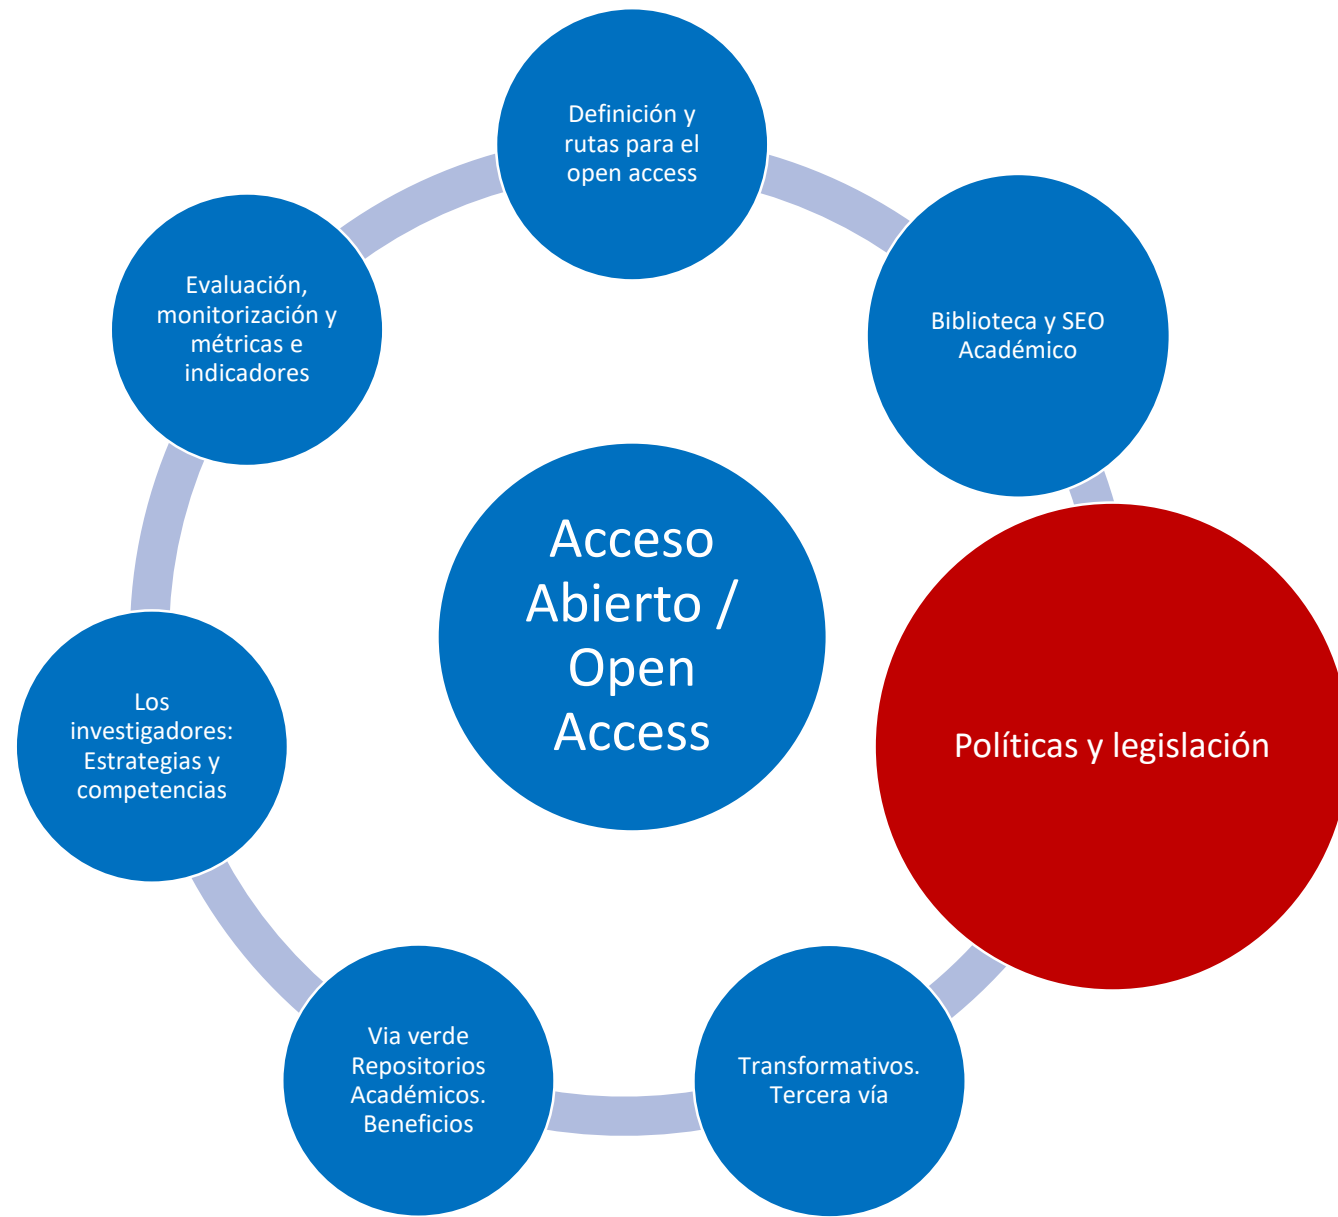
Acceso Abierto / Open Access

Definición y rutas para el open access

Biblioteca y SEO Académico

Políticas y legislación

Transformativos. Tercera vía

Via verde Repositorios Académicos. Beneficios

Los investigadores: Estrategias y competencias

Evaluación, monitorización y métricas e indicadores